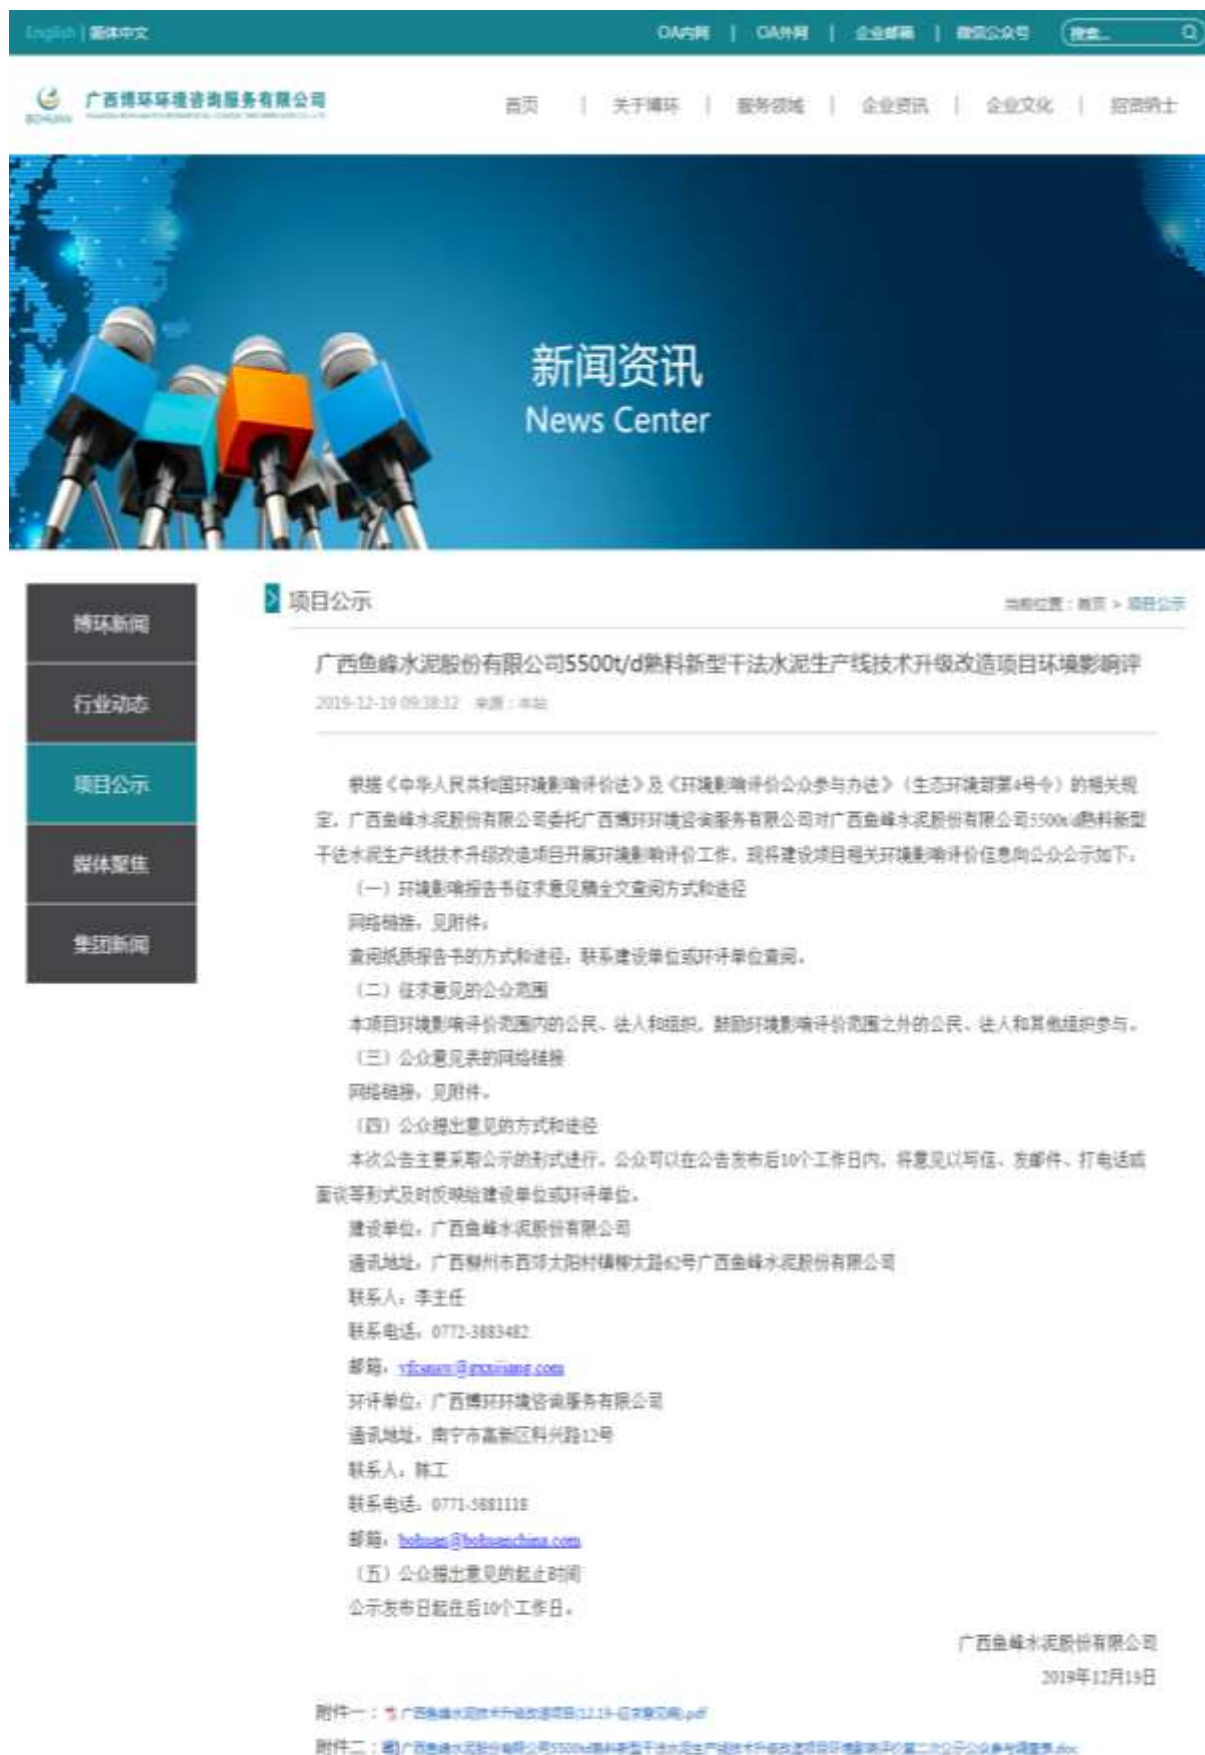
English | 简体中文

OA内网 | OA外网 | 企业邮箱 | 微信公众号 搜索...

广西博环环境咨询服务有限公司

BOHUAN

首页 | 关于博环 | 服务领域 | 企业资讯 | 企业文化 | 招贤纳士

新闻资讯
News Center

博环新闻
行业动态
项目公示
媒体聚焦
集团新闻

项目公示

当前位置：首页 > 项目公示

广西鱼峰水泥股份有限公司5500t/d熟料新型干法水泥生产线技术升级改造项目环境影响评

2019-12-19 09:38:32 来源：本站

根据《中华人民共和国环境影响评价法》及《环境影响评价公众参与办法》（生态环境部第4号令）的相关规定，广西鱼峰水泥股份有限公司委托广西博环环境咨询服务有限公司对广西鱼峰水泥股份有限公司5500t/d熟料新型干法水泥生产线技术升级改造项目开展环境影响评价工作。现将建设项目相关环境影响评价信息向公众公示如下：

（一）环境影响报告书征求意见稿全文查阅方式和途径

网络链接：见附件。

查阅纸质报告书的方式和途径：联系建设单位或环评单位查阅。

（二）征求意见的公众范围

本项目环境影响评价范围内的公民、法人和组织，鼓励环境影响评价范围之外的公民、法人和其他组织参与。

（三）公众意见表的网络链接

网络链接：见附件。

（四）公众提出意见的方式和途径

本次公告主要采取公示的形式进行。公众可以在公告发布后10个工作日内，将意见以写信、发邮件、打电话或面谈等形式及时反映给建设单位或环评单位。

建设单位：广西鱼峰水泥股份有限公司

通讯地址：广西柳州市西环太阳村镇柳太路62号广西鱼峰水泥股份有限公司

联系人：李主任

联系电话：0772-3883482

邮箱：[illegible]

环评单位：广西博环环境咨询服务有限公司

通讯地址：南宁市高新区科兴路12号

联系人：陈工

联系电话：0771-5881118

邮箱：bohuan@bohuanchina.com

（五）公众提出意见的起止时间

公示发布日起往后10个工作日。

广西鱼峰水泥股份有限公司
2019年12月19日

附件一：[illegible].pdf

附件二：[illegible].doc